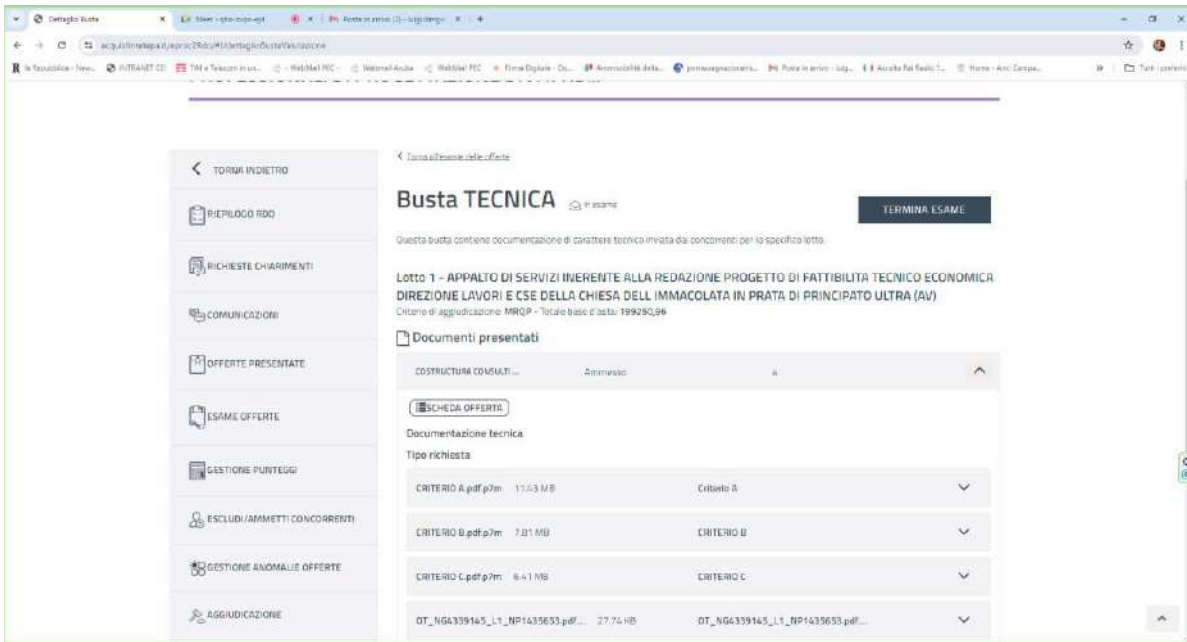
Dettaglio Busta
Meet - qho-mqo-aqt
Posta in arrivo (2) - luigi.longo
acquistinretepa.it/eproc2Rdo/#/dettaglioBustaValutazione
la Repubblica - New... INTRANET CEI TIM e Telecom in us... WebMail PEC - Webmail Aruba Webmail PEC Firma Digitale - Do... Amministratore della... Posta in arrivo - luig... Ascolta Rai Radio 1... Home - Arci Campa...
Tutti i preferiti

< TORNA INDIETRO
RIEPILOGO RDO
RICHIESTE CHIARIMENTI
COMUNICAZIONI
OFFERTE PRESENTATE
ESAME OFFERTE
GESTIONE PUNTEGGI
ESCLUDI/AMMETTI CONCORRENTI
GESTIONE ANOMALIE OFFERTE
AGGIUDICAZIONE

< Torna all'esame delle offerte

Busta TECNICA In esame

TERMINA ESAME

Questa busta contiene documentazione di carattere tecnico inviata dai concorrenti per lo specifico lotto.

Lotto 1 - APPALTO DI SERVIZI INERENTE ALLA REDAZIONE PROGETTO DI FATTIBILITA TECNICO ECONOMICA DIREZIONE LAVORI E CSE DELLA CHIESA DELL IMMACOLATA IN PRATA DI PRINCIPATO ULTRA (AV)
Criterio di aggiudicazione: MRQP - Totale base d'asta: 199280,96

Documenti presentati

COSTRUCTURA CONSULTI... Ammesso A

SCHEDA OFFERTA

Documentazione tecnica
Tipo richiesta

| | | |
|---|---|---|
| CRITERIO A.pdf.p7m 11.43 MB | Criterio A | |
| CRITERIO B.pdf.p7m 7.81 MB | CRITERIO B | |
| CRITERIO C.pdf.p7m 6.41 MB | CRITERIO C | |
| OT_NG4339145_L1_NP1435653.pdf... 27.74 KB | OT_NG4339145_L1_NP1435653.pdf... | |